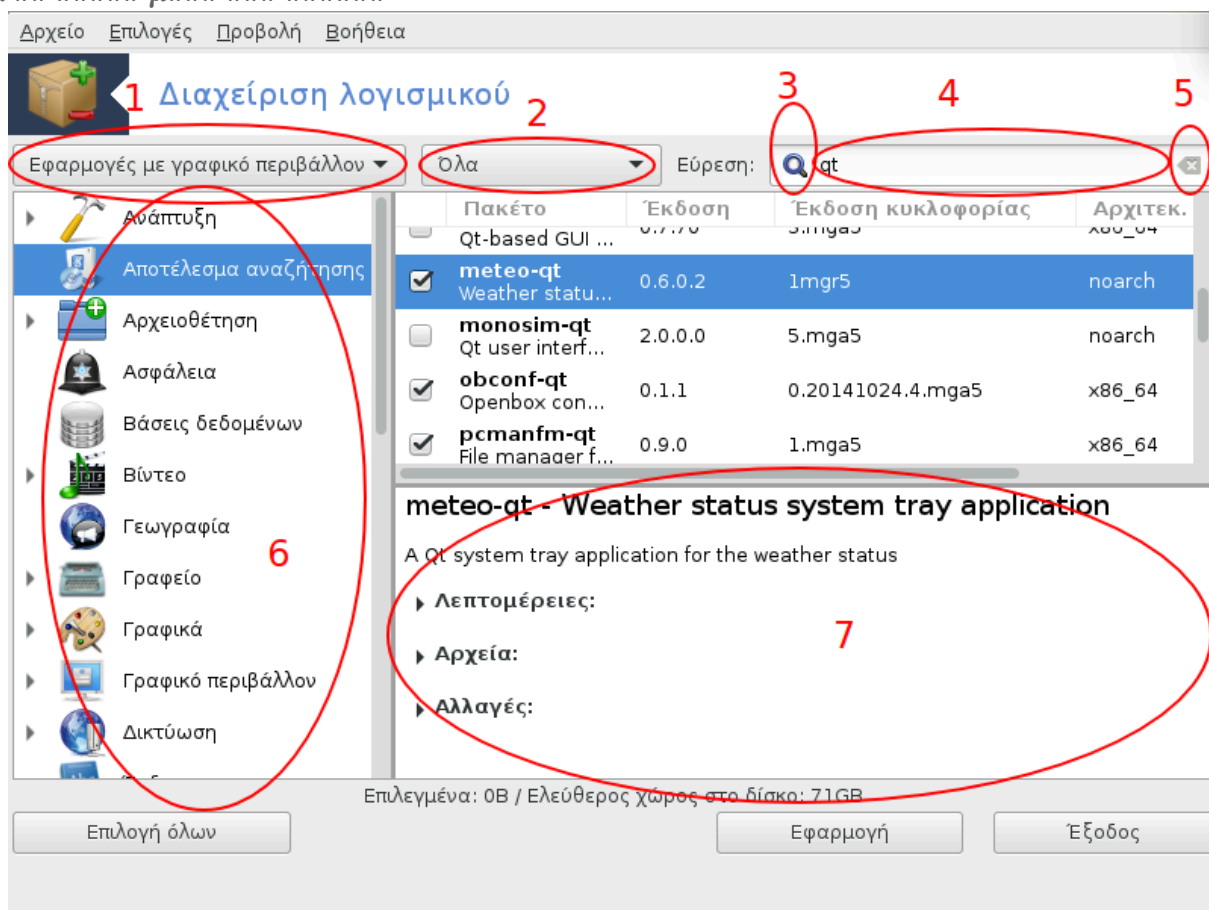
Αρχείο Επιλογές Προβολή Βοήθεια

1 Διαχείριση λογισμικού

2 3 4 5

Εφαρμογές με γραφικό περιβάλλον ▾ Όλα ▾ Εύρεση: qt

Ανάπτυξη
Αποτέλεσμα αναζήτησης
Αρχειοθέτηση
Ασφάλεια
Βάσεις δεδομένων
Βίντεο
Γεωγραφία
Γραφείο
Γραφικά
Γραφικό περιβάλλον
Δικτύωση

6

| | Πακέτο | Έκδοση | Έκδοση κυκλοφορίας | Αρχιτεκ. |
|---|---|---|---|---|
| | Qt-based GUI ... | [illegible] | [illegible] | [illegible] |
| ☑ | meteo-qt Weather statu... | 0.6.0.2 | 1mgr5 | noarch |
| ☐ | monosim-qt Qt user interf... | 2.0.0.0 | 5.mga5 | noarch |
| ☑ | obconf-qt Openbox con... | 0.1.1 | 0.20141024.4.mga5 | x86_64 |
| ☑ | pcmanfm-qt File manager f... | 0.9.0 | 1.mga5 | x86_64 |

meteo-qt - Weather status system tray application

A Qt system tray application for the weather status

Λεπτομέρειες:

Αρχεία:

Αλλαγές:

7

Επιλεγμένα: 0B / Ελεύθερος χώρος στο δίσκο: 71GB

Επιλογή όλων Εφαρμογή Έξοδος